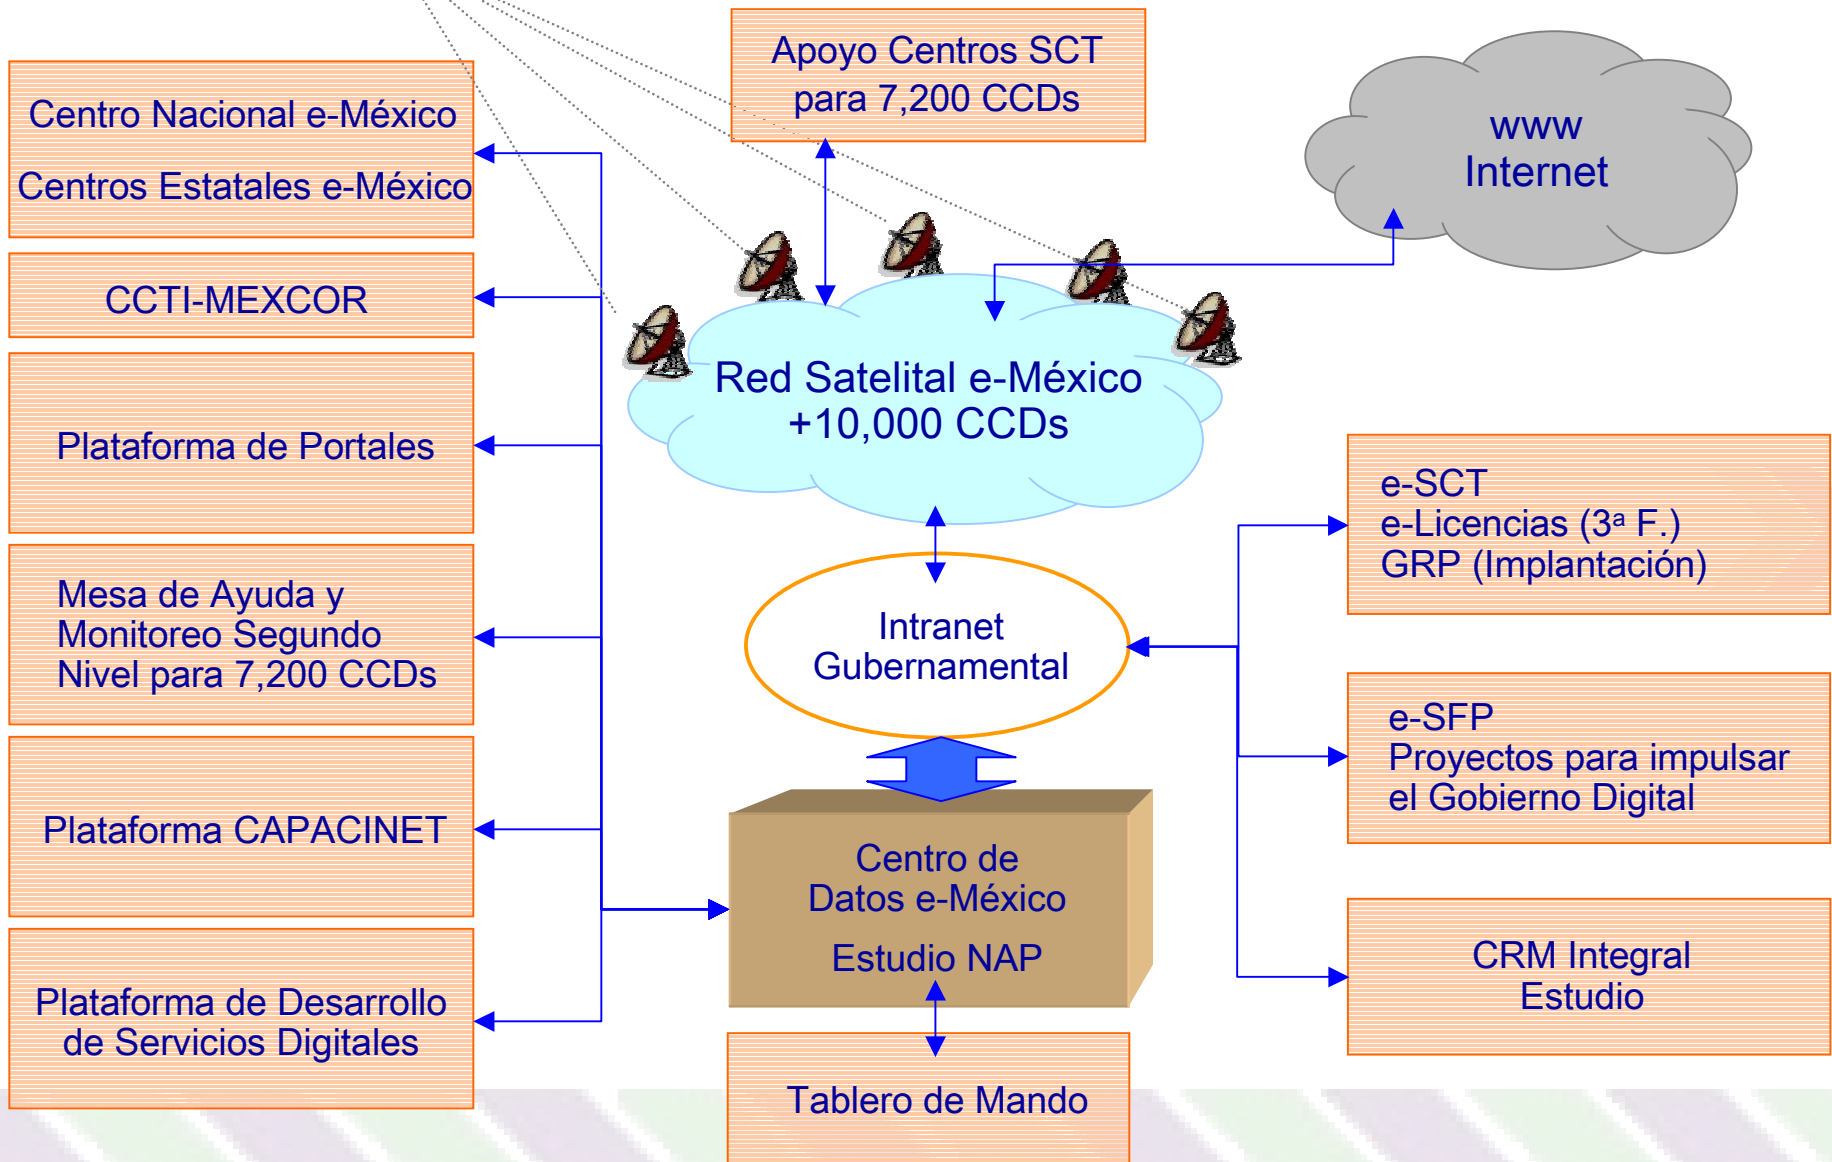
Centro Nacional e-México

Centros Estatales e-México

CCTI-MEXCOR

Plataforma de Portales

Mesa de Ayuda y Monitoreo Segundo Nivel para 7,200 CCDs

Plataforma CAPACINET

Plataforma de Desarrollo de Servicios Digitales

Apoyo Centros SCT para 7,200 CCDs

www Internet

Red Satelital e-México +10,000 CCDs

Intranet Gubernamental

Centro de Datos e-México

Estudio NAP

Tablero de Mando

e-SCT
e-Licencias (3ª F.)
GRP (Implantación)

e-SFP
Proyectos para impulsar el Gobierno Digital

CRM Integral
Estudio